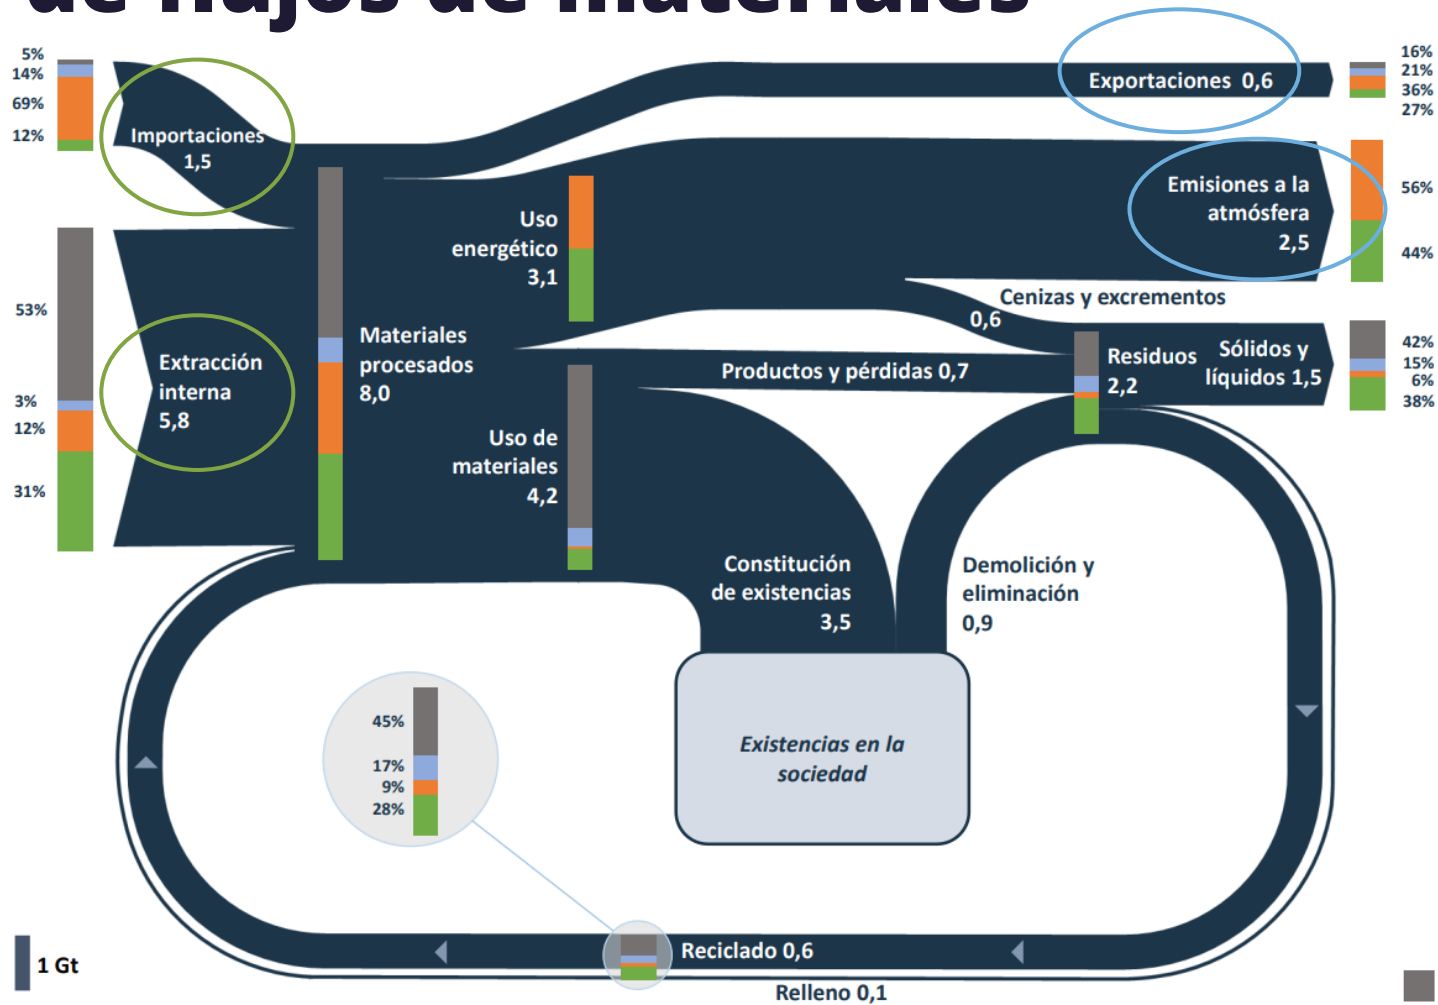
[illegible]

5%
14%
69%
12%

Importaciones 1,5

53%
3%
12%
31%

Extracción interna 5,8

Materiales procesados 8,0

Uso energético 3,1

Uso de materiales 4,2

Exportaciones 0,6

16%
21%
36%
27%

Emisiones a la atmósfera 2,5

56%
44%

Cenizas y excrementos 0,6

Productos y pérdidas 0,7

Residuos 2,2

Sólidos y líquidos 1,5

42%
15%
6%
38%

Constitución de existencias 3,5

Demolición y eliminación 0,9

Existencias en la sociedad

45%
17%
9%
28%

Reciclado 0,6

Relleno 0,1

1 Gt